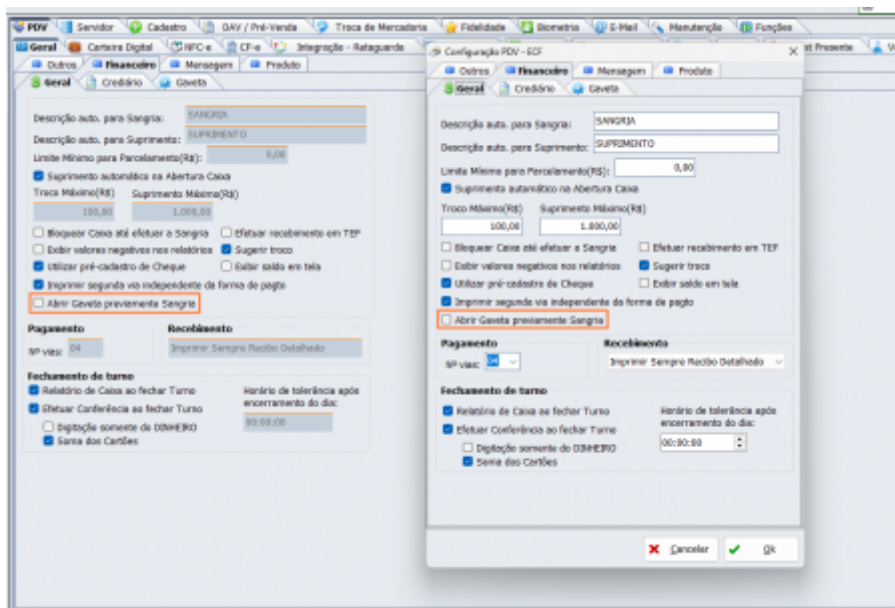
PDV Servidor Cadastro DAV / Pré-Venda Troca de Mercadoria Fidelidade Biometria E-Mail Manutenção Funções

Geral Carteira Digital NFC-e CF-e Integração - Retaguarda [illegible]t Presente V

Outros Financeiro Mensagem Produto

Geral Crediário Gaveta

Descrição auto. para Sangria: SANGRIA

Descrição auto. para Suprimento: SUPRIMENTO

Limite Mínimo para Parcelamento(R$): 0,00

Suprimento automático na Abertura Caixa

Troco Máximo(R$) 100,00 Suprimento Máximo(R$) 1.000,00

Bloquear Caixa até efetuar a Sangria Efetuar recebimento em TEF

Exibir valores negativos nos relatórios Sugerir troco

Utilizar pré-cadastro de Cheque Exibir saldo em tela

Imprimir segunda via independente da forma de pagto

Abrir Gaveta previamente Sangria

Pagamento

Nº vias: 04

Recebimento

Imprimir Sempre Recibo Detalhado

Fechamento de turno

Relatório de Caixa ao fechar Turno

Efetuar Conferência ao fechar Turno

Digitação somente do DINHEIRO

Soma dos Cartões

Horário de tolerância após encerramento do dia:

00:00:00

Configuração PDV - ECF

Outros Financeiro Mensagem Produto

Geral Crediário Gaveta

Descrição auto. para Sangria: SANGRIA

Descrição auto. para Suprimento: SUPRIMENTO

Limite Mínimo para Parcelamento(R$): 0,00

Suprimento automático na Abertura Caixa

Troco Máximo(R$) 100,00 Suprimento Máximo(R$) 1.000,00

Bloquear Caixa até efetuar a Sangria Efetuar recebimento em TEF

Exibir valores negativos nos relatórios Sugerir troco

Utilizar pré-cadastro de Cheque Exibir saldo em tela

Imprimir segunda via independente da forma de pagto

Abrir Gaveta previamente Sangria

Pagamento

Nº vias: 04

Recebimento

Imprimir Sempre Recibo Detalhado

Fechamento de turno

Relatório de Caixa ao fechar Turno

Efetuar Conferência ao fechar Turno

Digitação somente do DINHEIRO

Soma dos Cartões

Horário de tolerância após encerramento do dia:

00:00:00

Cancelar Ok